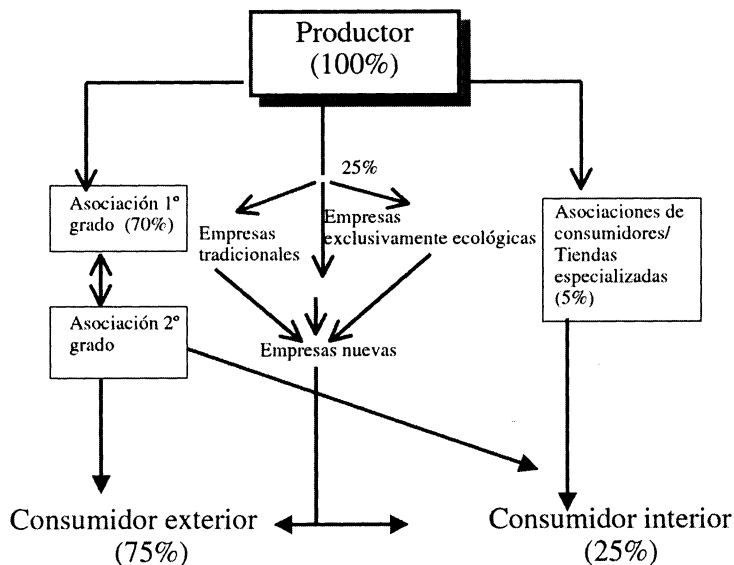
Productor
(100%)

Asociación 1º grado (70%)

25%

Empresas tradicionales

Empresas exclusivamente ecológicas

Asociaciones de consumidores/ Tiendas especializadas (5%)

Asociación 2º grado

Empresas nuevas

Consumidor exterior
(75%)

Consumidor interior
(25%)